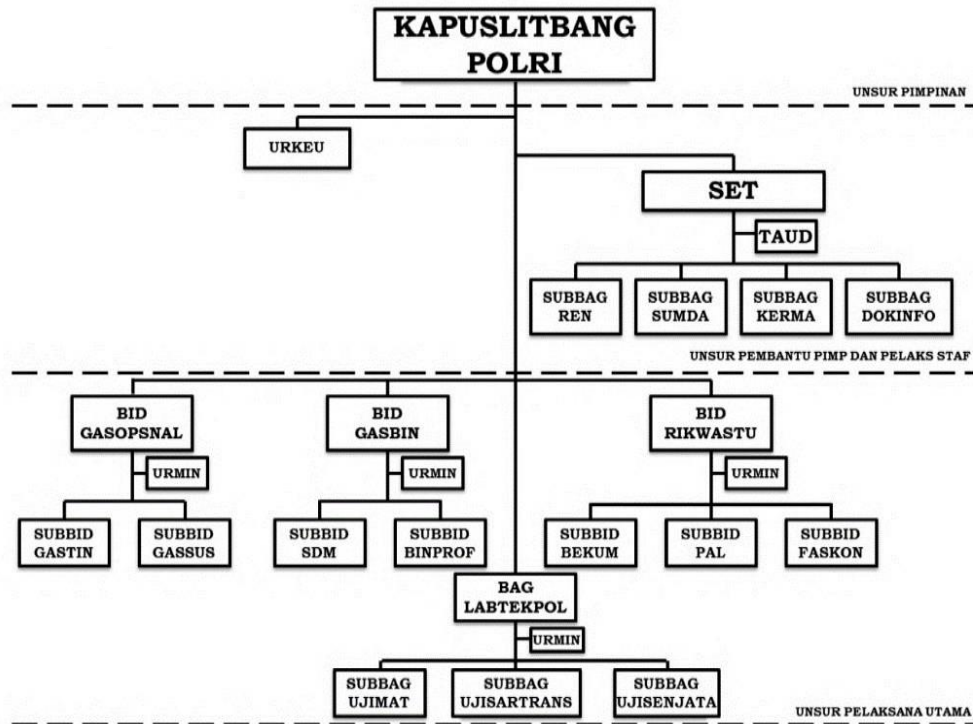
KAPUSLITBANG POLRI

UNSUR PIMPINAN

URKEU

SET

TAUD

SUBBAG REN

SUBBAG SUMDA

SUBBAG KERMA

SUBBAG DOKINFO

UNSUR PEMBANTU PIMP DAN PELAKS STAF

BID GASOPSNAL

URMIN

SUBBID GASTIN

SUBBID GASSUS

BID GASBIN

URMIN

SUBBID SDM

SUBBID BINPROF

BID RIKWASTU

URMIN

SUBBID BEKUM

SUBBID PAL

SUBBID FASKON

BAG LABTEKPOL

URMIN

SUBBAG UJIMAT

SUBBAG UJISARTRANS

SUBBAG UJISENJATA

UNSUR PELAKSANA UTAMA